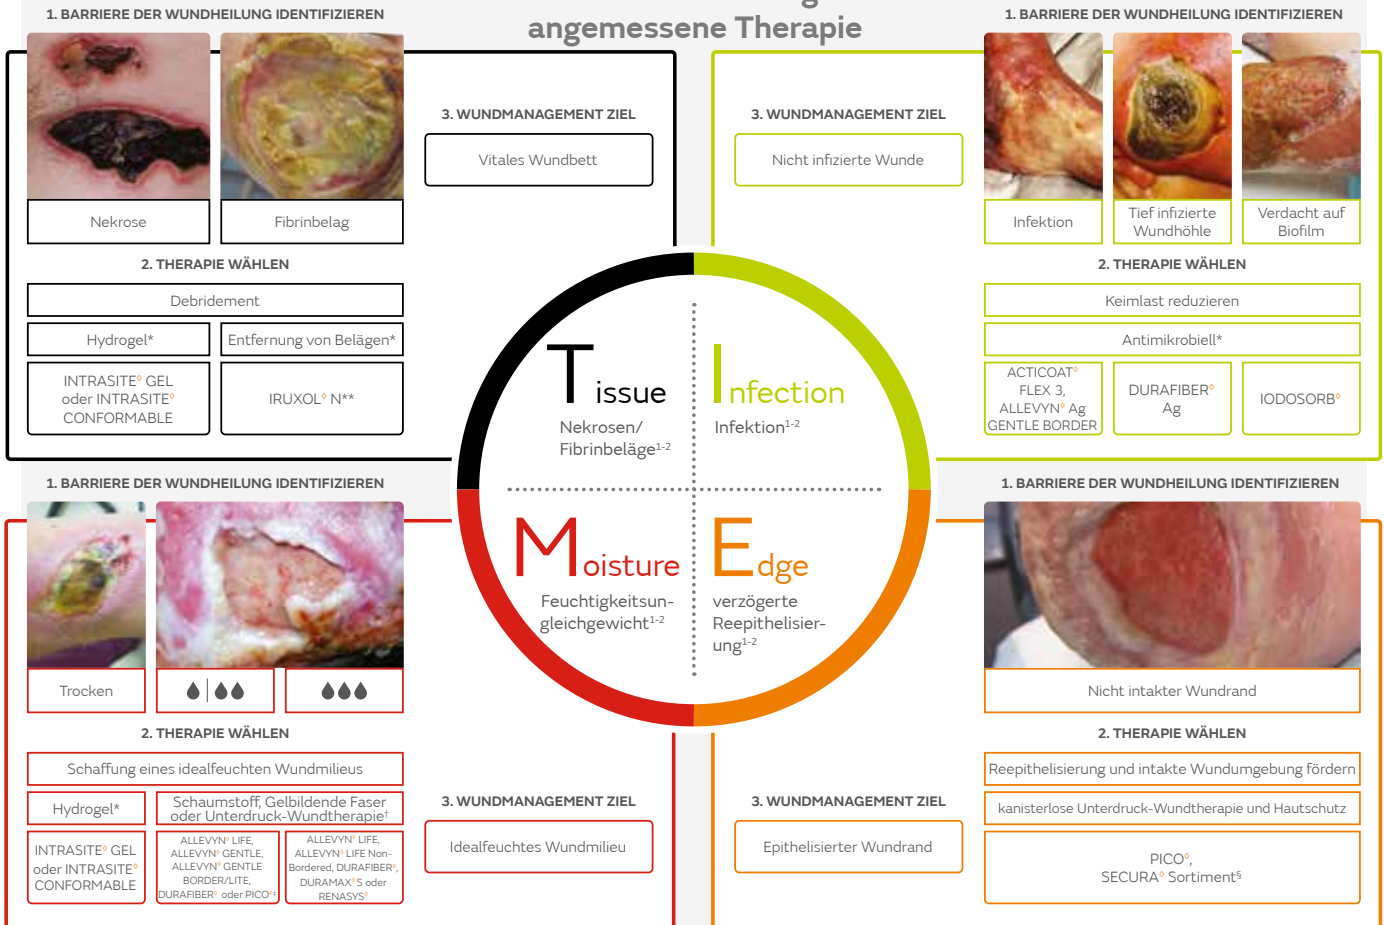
angemessene Therapie

1. BARRIERE DER WUNDHEILUNG IDENTIFIZIEREN

Nekrose | Fibrinbelag

3. WUNDMANAGEMENT ZIEL

Vitales Wundbett

2. THERAPIE WÄHLEN

Debridement

Hydrogel* | Entfernung von Belägen*

INTRASITE◊ GEL oder INTRASITE◊ CONFORMABLE | IRUXOL◊ N**

1. BARRIERE DER WUNDHEILUNG IDENTIFIZIEREN

Infektion | Tief infizierte Wundhöhle | Verdacht auf Biofilm

3. WUNDMANAGEMENT ZIEL

Nicht infizierte Wunde

2. THERAPIE WÄHLEN

Keimlast reduzieren

Antimikrobiell*

ACTICOAT◊ FLEX 3, ALLEVYN◊ Ag GENTLE BORDER | DURAFIBER◊ Ag | IODOSORB◊

Tissue
Nekrosen/ Fibrinbeläge$^{1-2}$

Infection
Infektion$^{1-2}$

Moisture
Feuchtigkeitsungleichgewicht$^{1-2}$

Edge
verzögerte Reepithelisierung$^{1-2}$

1. BARRIERE DER WUNDHEILUNG IDENTIFIZIEREN

Trocken

2. THERAPIE WÄHLEN

Schaffung eines idealfeuchten Wundmilieus

Hydrogel* | Schaumstoff, Gelbildende Faser oder Unterdruck-Wundtherapie†

INTRASITE◊ GEL oder INTRASITE◊ CONFORMABLE | ALLEVYN◊ LIFE, ALLEVYN◊ GENTLE, ALLEVYN◊ GENTLE BORDER/LITE, DURAFIBER◊ oder PICO◊‡ | ALLEVYN◊ LIFE, ALLEVYN◊ LIFE Non-Bordered, DURAFIBER◊, DURAMAX◊S oder RENASYS◊

3. WUNDMANAGEMENT ZIEL

Idealfeuchtes Wundmilieu

1. BARRIERE DER WUNDHEILUNG IDENTIFIZIEREN

Nicht intakter Wundrand

3. WUNDMANAGEMENT ZIEL

Epithelisierter Wundrand

2. THERAPIE WÄHLEN

Reepithelisierung und intakte Wundumgebung fördern

kanisterlose Unterdruck-Wundtherapie und Hautschutz

PICO◊, SECURA◊ Sortiment§